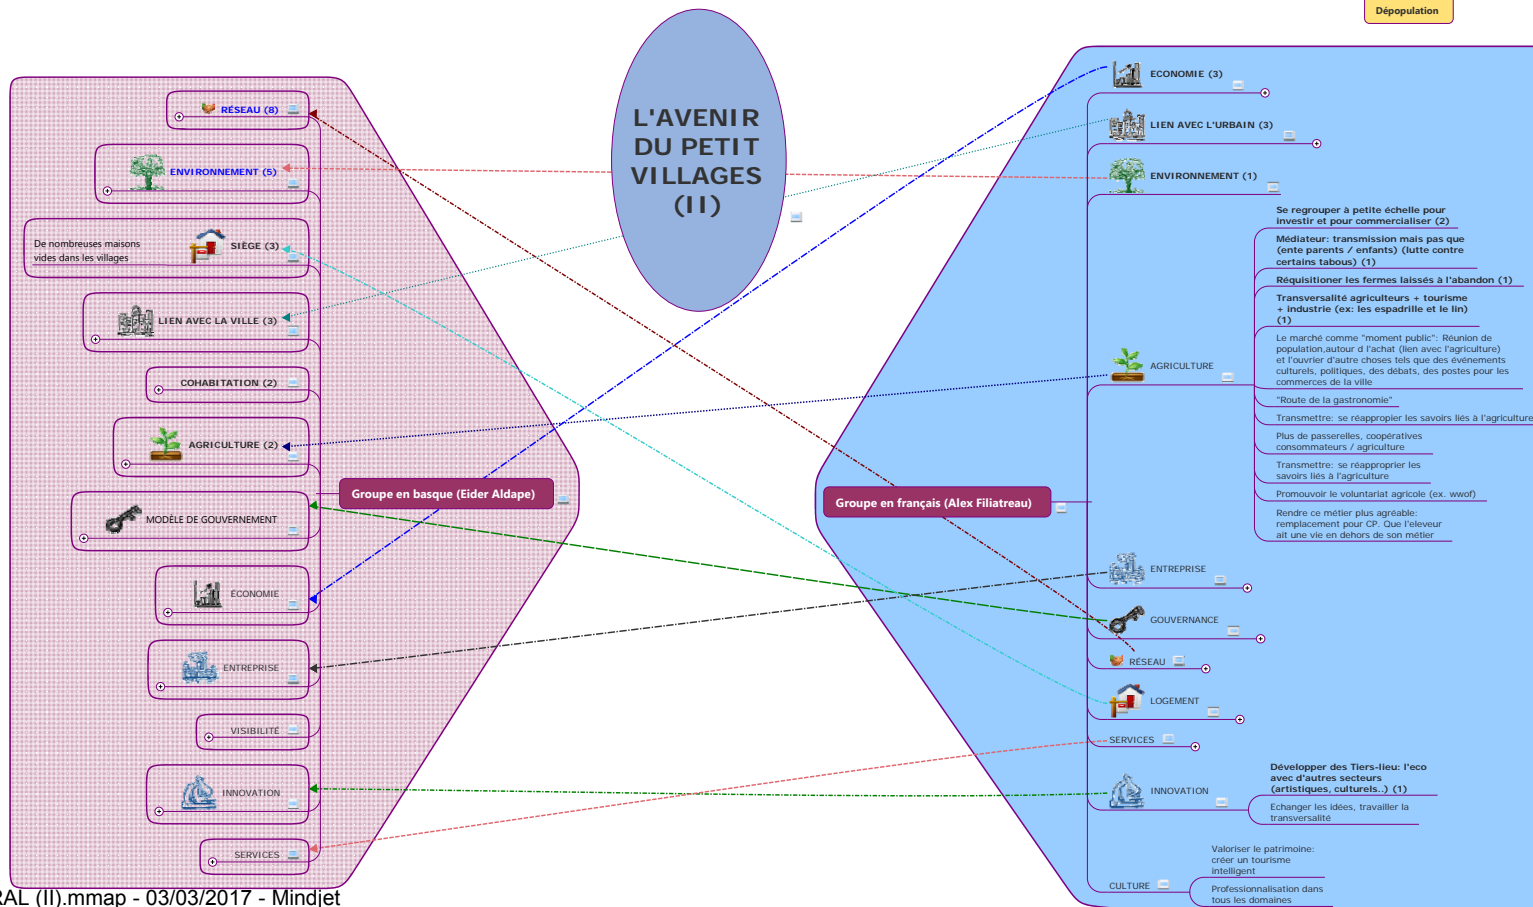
Dépopulation

L'AVENIR DU PETIT VILLAGES (II)

RÉSEAU (8)

ENVIRONNEMENT (5)

De nombreuses maisons vides dans les villages

SIÈGE (3)

LIEN AVEC LA VILLE (3)

COHABITATION (2)

AGRICULTURE (2)

MODÈLE DE GOUVERNEMENT

ÉCONOMIE

ENTREPRISE

VISIBILITÉ

INNOVATION

SERVICES

Groupe en basque (Eider Aldape)

Groupe en français (Alex Filiatreau)

ECONOMIE (3)

LIEN AVEC L'URBAIN (3)

ENVIRONNEMENT (1)

AGRICULTURE

Se regrouper à petite échelle pour investir et pour commercialiser (2)

Médiateur: transmission mais pas que (ente parents / enfants) (lutte contre certains tabous) (1)

Réquisitionner les fermes laissés à l'abandon (1)

Transversalité agriculteurs + tourisme + industrie (ex: les espadrille et le lin) (1)

Le marché comme "moment public": Réunion de population,autour d l'achat (lien avec l'agriculture) et l'ouvrier d'autre choses tels que des événements culturels, politiques, des débats, des postes pour les commerces de la ville

"Route de la gastronomie"

Transmettre: se réapproprier les savoirs liés à l'agriculture

Plus de passerelles, coopératives consommateurs / agriculture

Transmettre: se réapproprier les savoirs liés à l'agriculture

Promouvoir le voluntariat agricole (ex. wwof)

Rendre ce métier plus agréable: remplacement pour CP. Que l'eleveur ait une vie en dehors de son métier

ENTREPRISE

GOUVERNANCE

RÉSEAU

LOGEMENT

SERVICES

INNOVATION

Développer des Tiers-lieu: l'eco avec d'autres secteurs (artistiques, culturels..) (1)

Echanger les idées, travailler la transversalité

CULTURE

Valoriser le patrimoine: créer un tourisme intelligent

Professionnalisation dans tous les domaines

RAL (II).mmap - 03/03/2017 - Mindjet